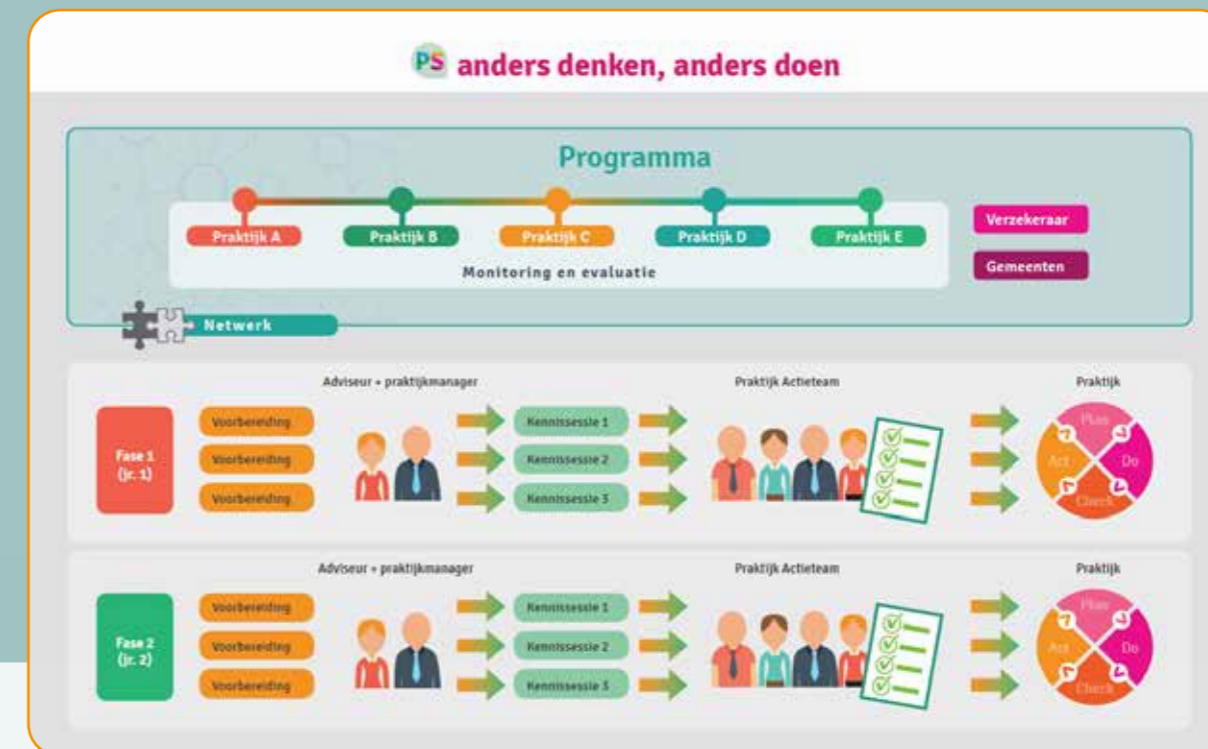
PS anders denken, anders doen

Programma

Praktijk A
Praktijk B
Praktijk C
Praktijk D
Praktijk E

Monitoring en evaluatie

Verzekeraar
Gemeenten

Netwerk

Adviseur + praktijkmanager
Praktijk Actieteam
Praktijk

Fase 1 (jr. 1)
Voorbereiding
Voorbereiding
Voorbereiding
Kennissessie 1
Kennissessie 2
Kennissessie 3
Plan
Do
Check
Act

Adviseur + praktijkmanager
Praktijk Actieteam
Praktijk

Fase 2 (jr. 2)
Voorbereiding
Voorbereiding
Voorbereiding
Kennissessie 1
Kennissessie 2
Kennissessie 3
Plan
Do
Check
Act